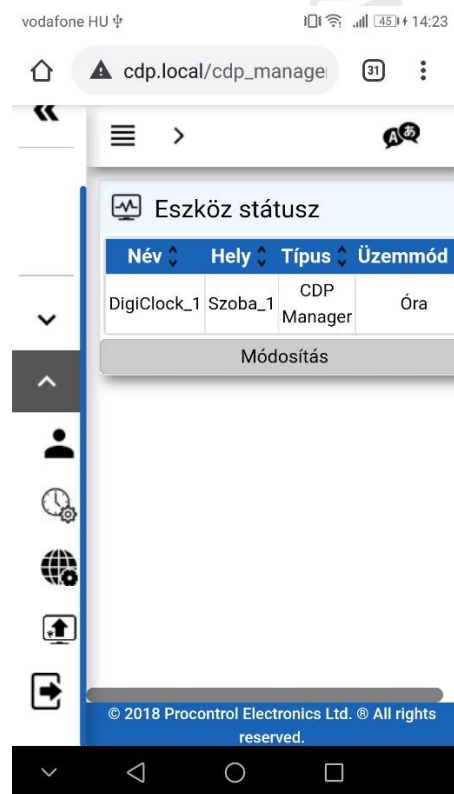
vodafone HU

45 14:23

cdp.local/cdp_manage

31

Eszköz státusz

| Név | Hely | Típus | Üzemmód |
|---|---|---|---|
| DigiClock_1 | Szoba_1 | CDP Manager | Óra |

Módosítás

© 2018 Procontrol Electronics Ltd. ® All rights reserved.